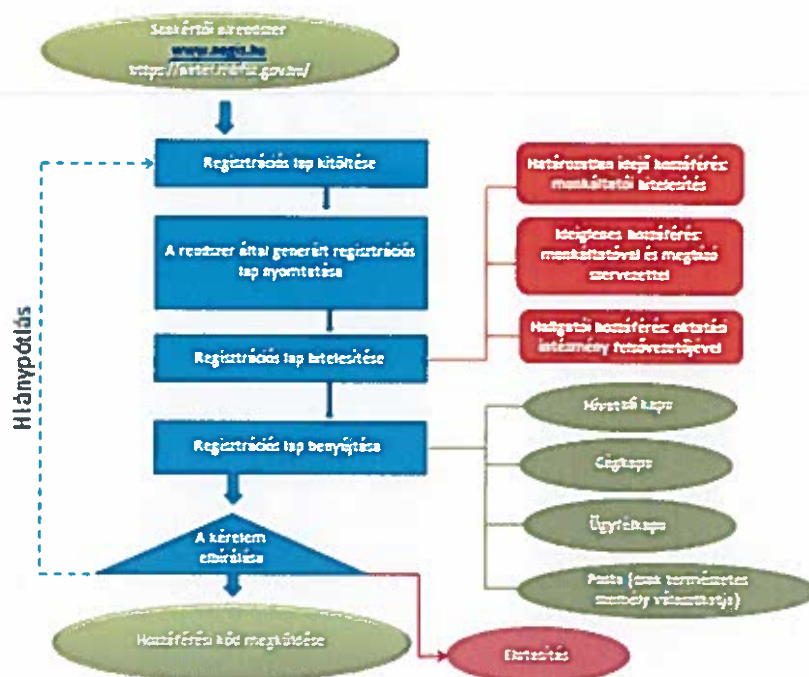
Szakértői szerezőr
www.nrtir.hu
https://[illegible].gov.hu/

Regisztrációs lap kitöltése

A rendszer által generált regisztrációs lap nyomtatása

Regisztrációs lap letelepítése

Regisztrációs lap benyújtása

A kérelem elbírálása

Hozzáférési kód megküldése

Elutasítás

Hiánypótlás

Határozatlan idejű hozzáférés: munkáltatói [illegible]

Ideiglenes hozzáférés: munkáltatóval és megbízó szervezettel

Hallgatói hozzáférés: oktatási intézmény felsővezetőjével

Ügyfélkapu

Cégkapu

Ügyfélkapu

Posta (csak természetes személy választhatja)